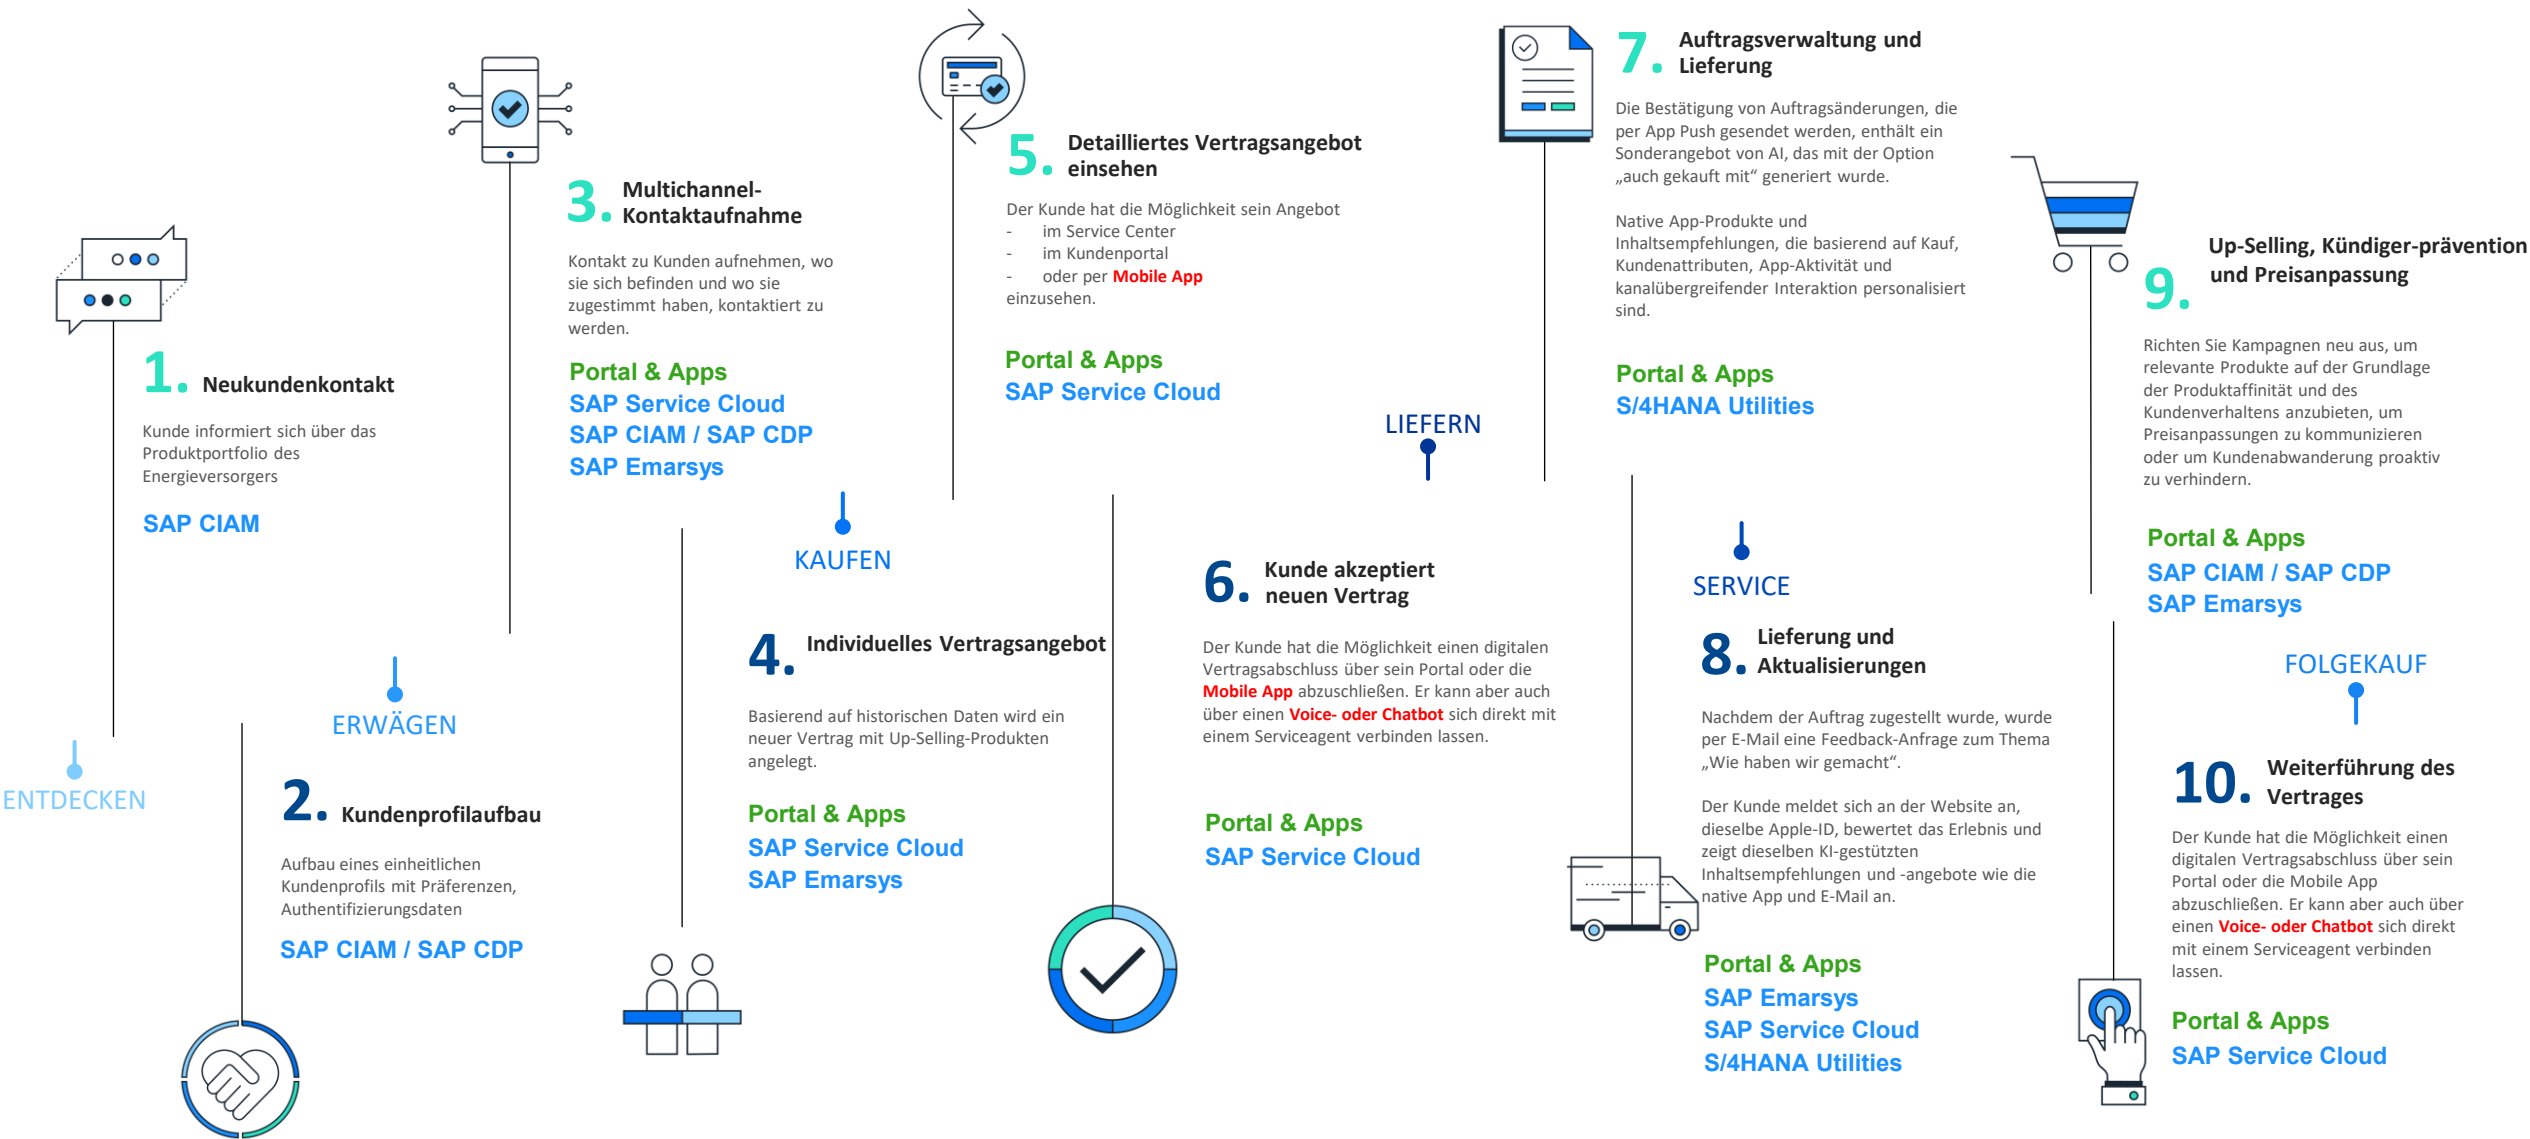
1. Neukundenkontakt

Kunde informiert sich über das Produktportfolio des Energieversorgers

SAP CIAM

ENTDECKEN

ERWÄGEN

2. Kundenprofilaufbau

Aufbau eines einheitlichen Kundenprofils mit Präferenzen, Authentifizierungsdaten

SAP CIAM / SAP CDP

3. Multichannel-Kontaktaufnahme

Kontakt zu Kunden aufnehmen, wo sie sich befinden und wo sie zugestimmt haben, kontaktiert zu werden.

Portal & Apps
SAP Service Cloud
SAP CIAM / SAP CDP
SAP Emarsys

KAUFEN

4. Individuelles Vertragsangebot

Basierend auf historischen Daten wird ein neuer Vertrag mit Up-Selling-Produkten angelegt.

Portal & Apps
SAP Service Cloud
SAP Emarsys

5. Detailliertes Vertragsangebot einsehen

Der Kunde hat die Möglichkeit sein Angebot
- im Service Center
- im Kundenportal
- oder per Mobile App
einzusehen.

Portal & Apps
SAP Service Cloud

LIEFERN

6. Kunde akzeptiert neuen Vertrag

Der Kunde hat die Möglichkeit einen digitalen Vertragsabschluss über sein Portal oder die Mobile App abzuschließen. Er kann aber auch über einen Voice- oder Chatbot sich direkt mit einem Serviceagent verbinden lassen.

Portal & Apps
SAP Service Cloud

7. Auftragsverwaltung und Lieferung

Die Bestätigung von Auftragsänderungen, die per App Push gesendet werden, enthält ein Sonderangebot von AI, das mit der Option „auch gekauft mit“ generiert wurde.

Native App-Produkte und Inhaltsempfehlungen, die basierend auf Kauf, Kundenattributen, App-Aktivität und kanalübergreifender Interaktion personalisiert sind.

Portal & Apps
S/4HANA Utilities

SERVICE

8. Lieferung und Aktualisierungen

Nachdem der Auftrag zugestellt wurde, wurde per E-Mail eine Feedback-Anfrage zum Thema „Wie haben wir gemacht“.

Der Kunde meldet sich an der Website an, dieselbe Apple-ID, bewertet das Erlebnis und zeigt dieselben KI-gestützten Inhaltsempfehlungen und -angebote wie die native App und E-Mail an.

Portal & Apps
SAP Emarsys
SAP Service Cloud
S/4HANA Utilities

9. Up-Selling, Kündiger-prävention und Preisanpassung

Richten Sie Kampagnen neu aus, um relevante Produkte auf der Grundlage der Produktaffinität und des Kundenverhaltens anzubieten, um Preisanpassungen zu kommunizieren oder um Kundenabwanderung proaktiv zu verhindern.

Portal & Apps
SAP CIAM / SAP CDP
SAP Emarsys

FOLGEKAUF

10. Weiterführung des Vertrages

Der Kunde hat die Möglichkeit einen digitalen Vertragsabschluss über sein Portal oder die Mobile App abzuschließen. Er kann aber auch über einen Voice- oder Chatbot sich direkt mit einem Serviceagent verbinden lassen.

Portal & Apps
SAP Service Cloud